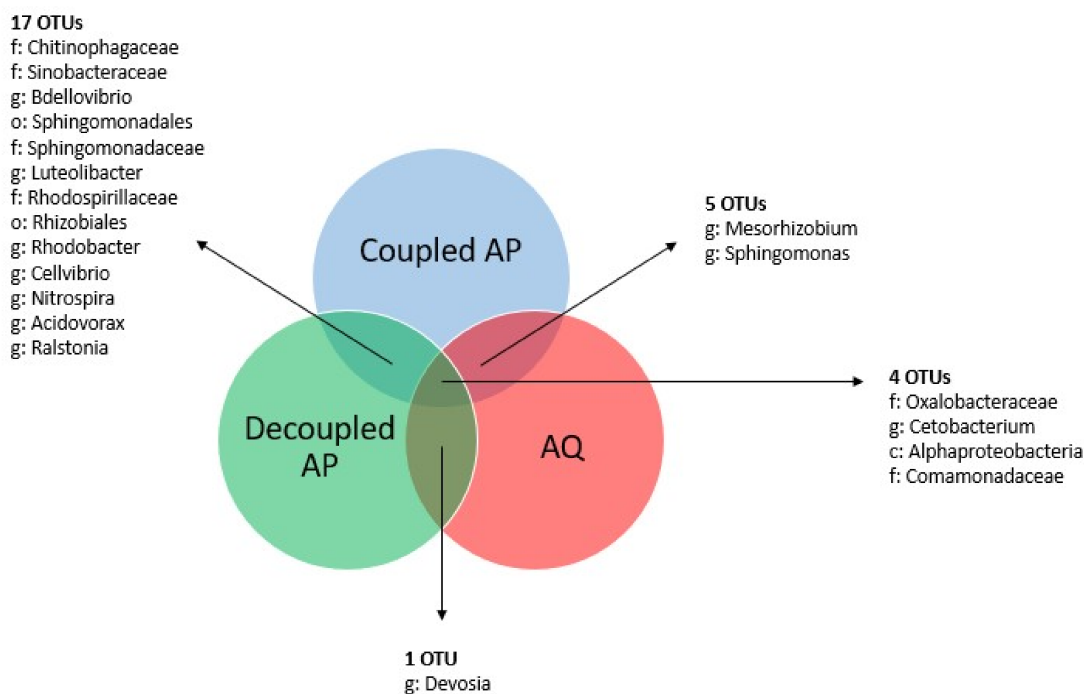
17 OTUs
f: Chitinophagaceae
f: Sinobacteraceae
g: Bdellovibrio
o: Sphingomonadales
f: Sphingomonadaceae
g: Luteolibacter
f: Rhodospirillaceae
o: Rhizobiales
g: Rhodobacter
g: Cellvibrio
g: Nitrospira
g: Acidovorax
g: Ralstonia

Coupled AP

5 OTUs
g: Mesorhizobium
g: Sphingomonas

Decoupled AP

AQ

4 OTUs
f: Oxalobacteraceae
g: Cetobacterium
c: Alphaproteobacteria
f: Comamonadaceae

1 OTU
g: Devosia